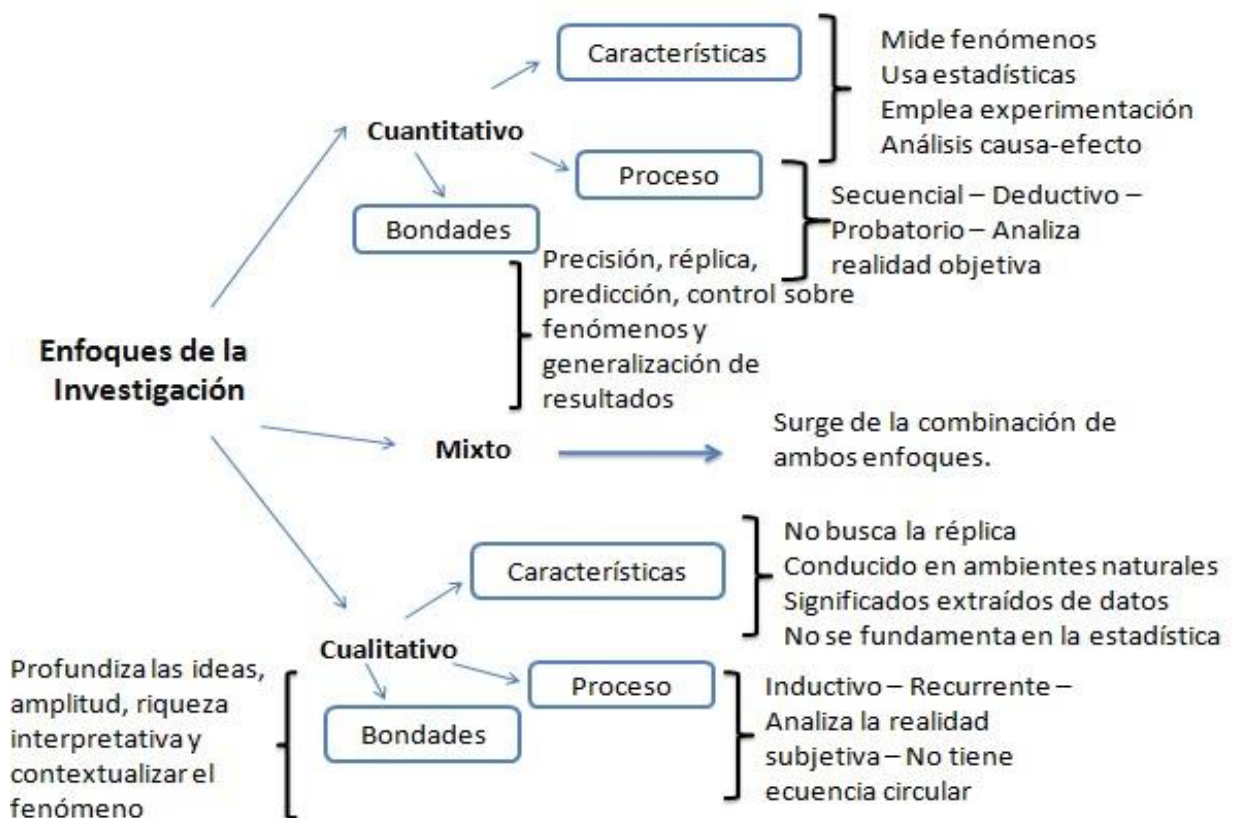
Enfoques de la Investigación

Cuantitativo

Características

Mide fenómenos
Usa estadísticas
Emplea experimentación
Análisis causa-efecto

Proceso

Secuencial – Deductivo – Probatorio – Analiza realidad objetiva

Bondades

Precisión, réplica, predicción, control sobre fenómenos y generalización de resultados

Mixto

Surge de la combinación de ambos enfoques.

Cualitativo

Características

No busca la réplica
Conducido en ambientes naturales
Significados extraídos de datos
No se fundamenta en la estadística

Proceso

Inductivo – Recurrente – Analiza la realidad subjetiva – No tiene ecuencia circular

Bondades

Profundiza las ideas, amplitud, riqueza interpretativa y contextualizar el fenómeno